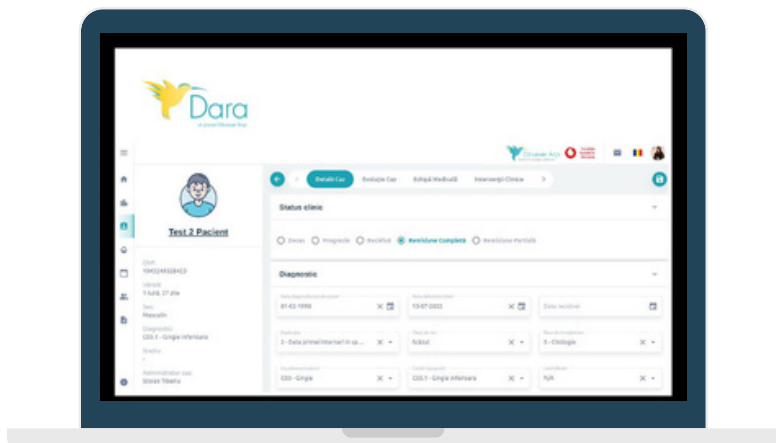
Dara

Test 2 Pacient

CNP
1940324XXX8403

Vârstă
31 Ani, 27 zile

Sex
Masculin

Diagnostic
C03.1 - Gingie inferioara

Stadiu
-

Administrator caz
Stoian Tiberiu

Detalii Caz
Evoluție Caz
Echipă Medicală
Intervenții Clinice

Status clinic

Deces
Progresie
Recidivă
Remisiune Completă
Remisiune Parțială

Diagnostic

01-02-1990
13-07-2022
Data recidivei

2 - Data primei internari in sp...
Ficat
3 - Citologie

C03 - Gingie
C03.1 - Gingie inferioara
N/A